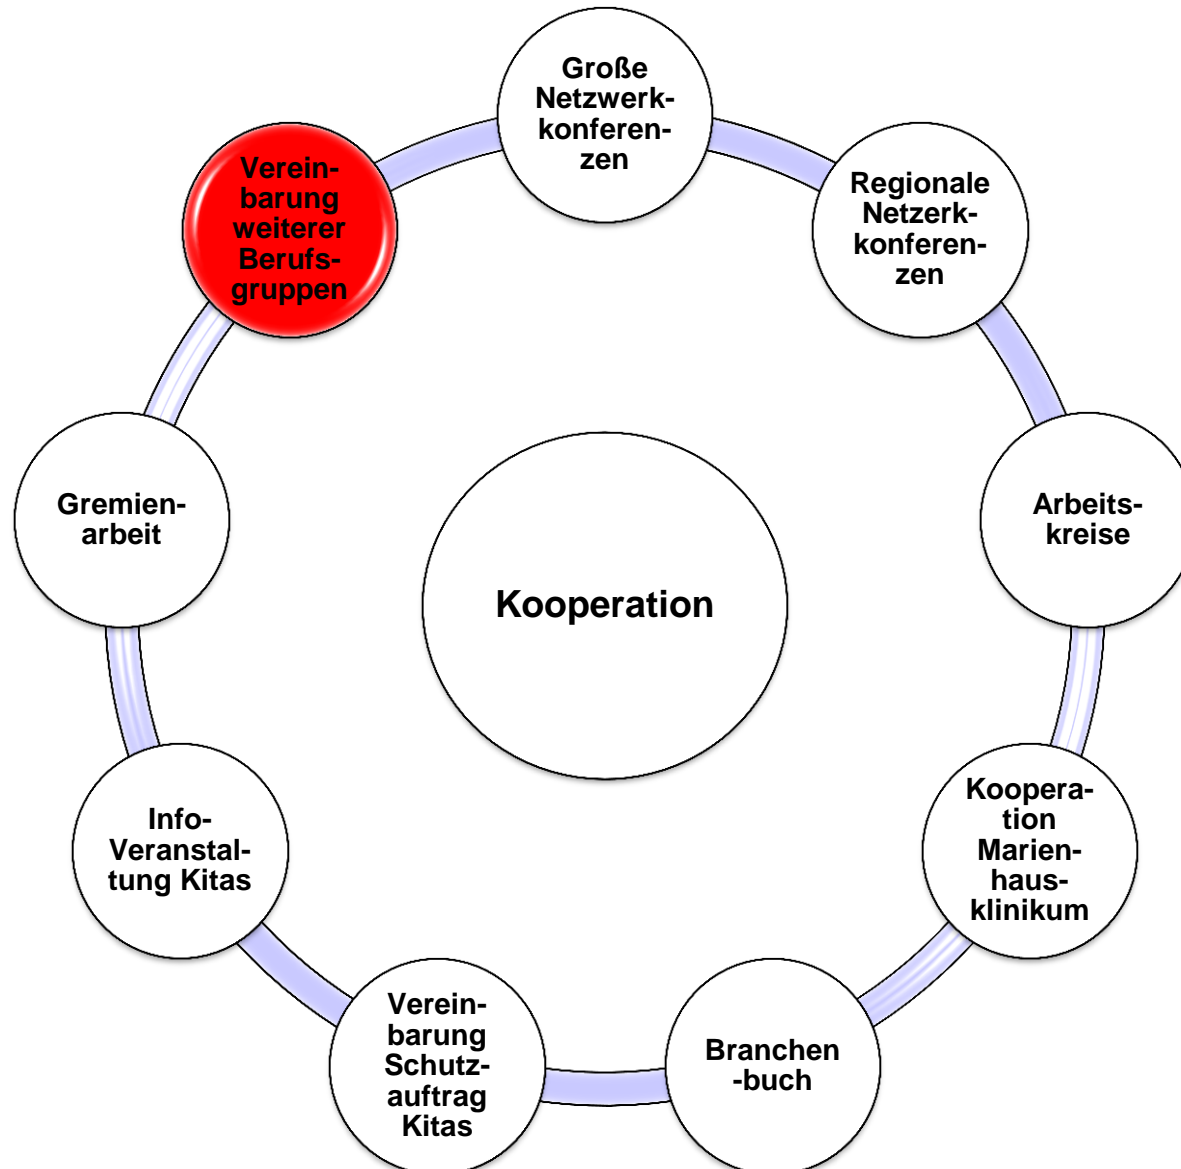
Große Netzwerkkonferenzen

Regionale Netzerkkonferenzen

Arbeitskreise

Kooperation Marienhausklinikum

Branchen-buch

Vereinbarung Schutzauftrag Kitas

Info-Veranstaltung Kitas

Gremienarbeit

Vereinbarung weiterer Berufsgruppen

Kooperation